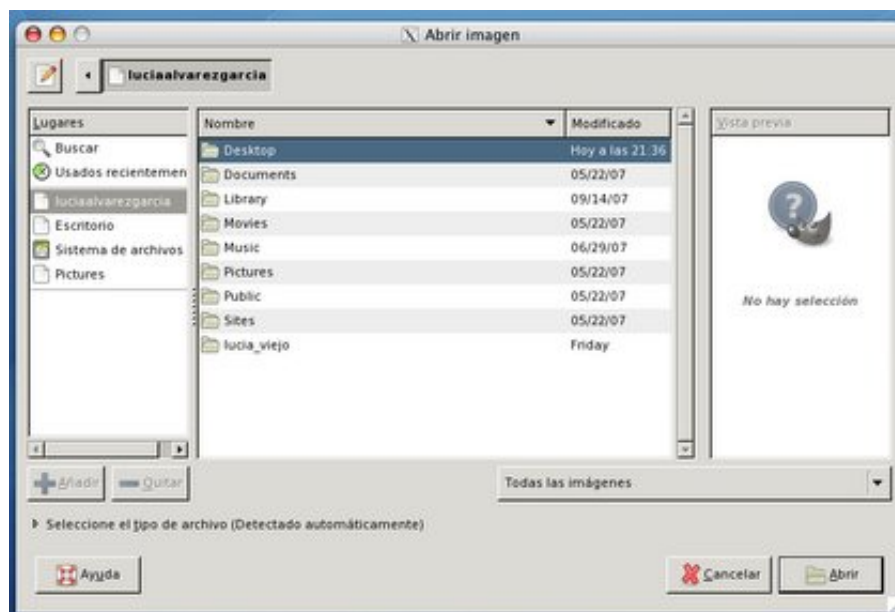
Abrir imagen

luciaalvarezgarcia

Lugares
Buscar
Usados recientemen
luciaalvarezgarcia
Escritorio
Sistema de archivos
Pictures

| Nombre | Modificado |
|---|---|
| Desktop | Hoy a las 21:36 |
| Documents | 05/22/07 |
| Library | 09/14/07 |
| Movies | 05/22/07 |
| Music | 06/29/07 |
| Pictures | 05/22/07 |
| Public | 05/22/07 |
| Sites | 05/22/07 |
| lucia_viejo | Friday |

Vista previa

No hay selección

Añadir
Quitar

Todas las imágenes

Seleccione el tipo de archivo (Detectado automáticamente)

Ayuda
Cancelar
Abrir